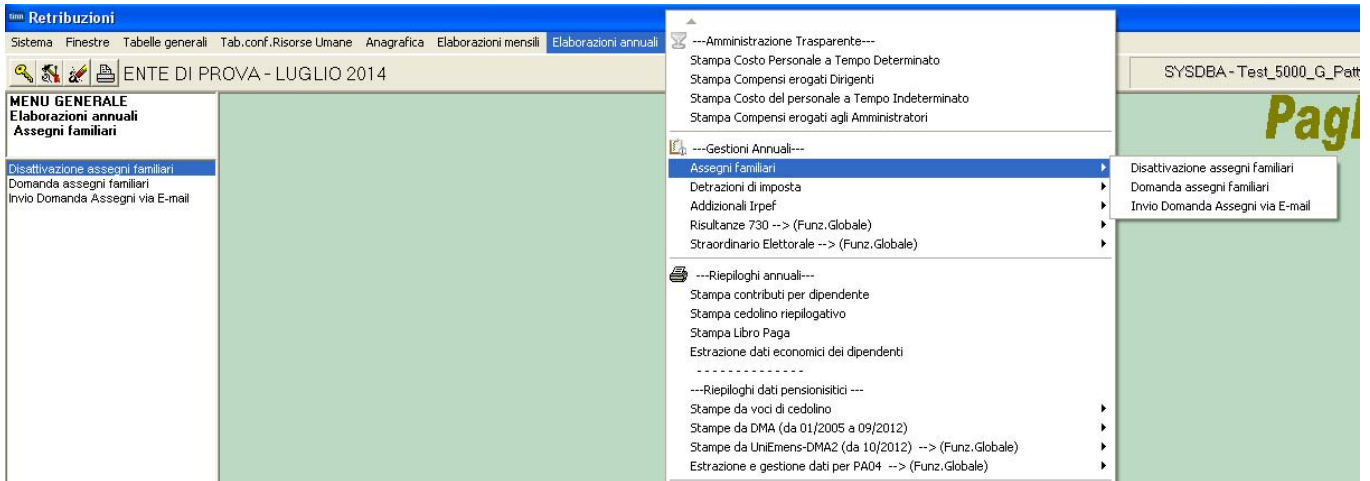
Retribuzioni

Sistema Finestre Tabelle generali Tab.conf.Risorse Umane Anagrafica Elaborazioni mensili Elaborazioni annuali

ENTE DI PROVA - LUGLIO 2014

SYSDBA - Test_5000_G_Patt

MENU GENERALE
Elaborazioni annuali
Assegni familiari

Disattivazione assegni familiari
Domanda assegni familiari
Invio Domanda Assegni via E-mail

Pagl

---Amministrazione Trasparente---
Stampa Costo Personale a Tempo Determinato
Stampa Compensi erogati Dirigenti
Stampa Costo del personale a Tempo Indeterminato
Stampa Compensi erogati agli Amministratori

---Gestioni Annuali---
Assegni familiari
Detrazioni di imposta
Addizionali Irpef
Risultanze 730 --> (Funz.Globale)
Straordinario Elettorale --> (Funz.Globale)

---Riepiloghi annuali---
Stampa contributi per dipendente
Stampa cedolino riepilogativo
Stampa Libro Paga
Estrazione dati economici dei dipendenti
- - - - - - - - - - - - - -
---Riepiloghi dati pensionisitici ---
Stampe da voci di cedolino
Stampe da DMA (da 01/2005 a 09/2012)
Stampe da UniEmens-DMA2 (da 10/2012) --> (Funz.Globale)
Estrazione e gestione dati per PA04 --> (Funz.Globale)

Disattivazione assegni familiari
Domanda assegni familiari
Invio Domanda Assegni via E-mail